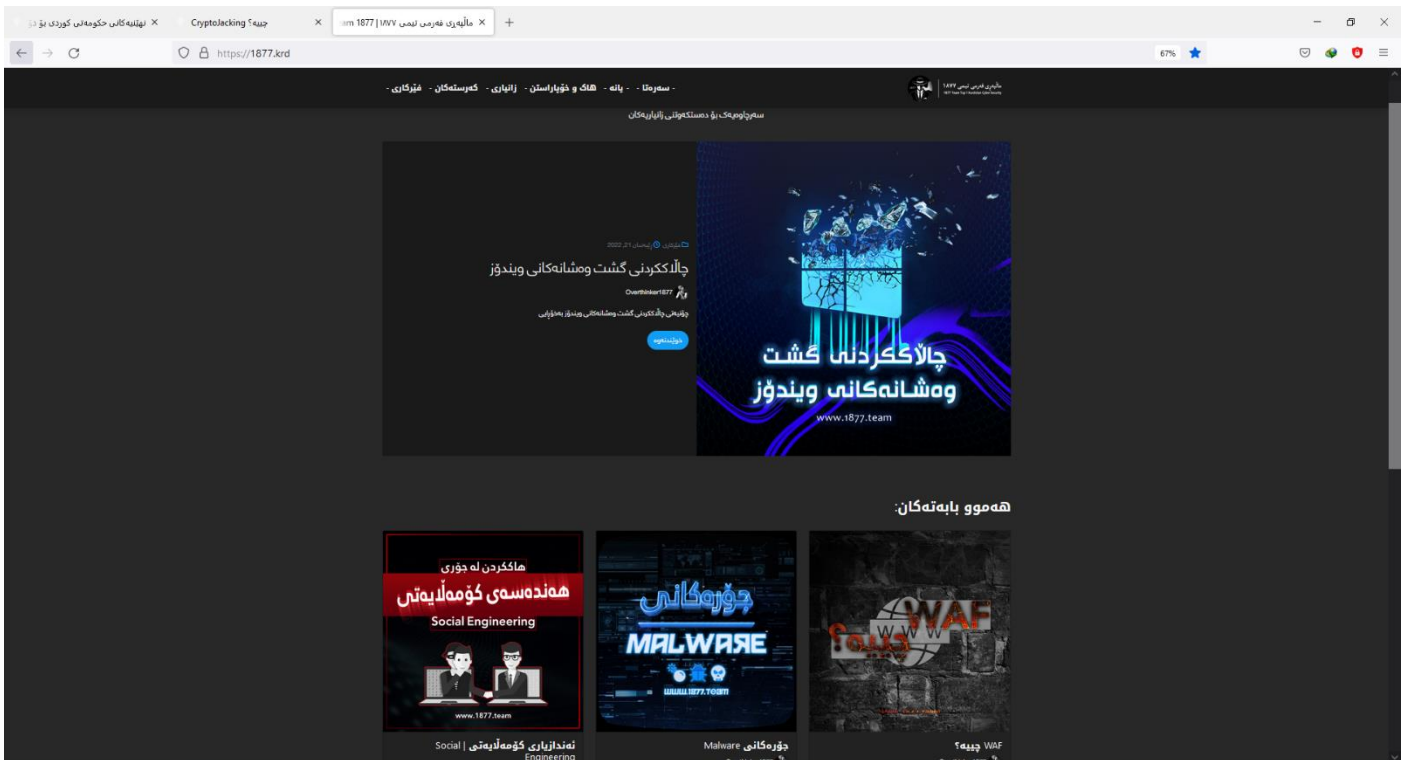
هێنانەکانی حکومەتی کوردی بۆ دز ×
CryptoJacking چییە؟ ×
ماڵپەڕی فەرمی تیمی ١٨٧٧ | 1877 ...am ×
+

https://1877.krd
67%

ماڵپەڕی فەرمی تیمی ١٨٧٧

- سەرەتا - - پانە - هاک و خۆپاراستن - زانیاری - کەرستەکان - فێرکاری -

سەرچاوەیەک بۆ دەستکەوتنی زانیاریەکان

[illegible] 2022 ,21

چالاککردنی گشت وەشانەکانی ویندۆز

Overthinker1877

چۆنیەتی چالاککردنی گشت وەشانەکانی ویندۆز بەخۆرایی

خوێندنەوە

چالاککردنی گشت وەشانەکانی ویندۆز
www.1877.team

هەموو بابەتەکان:

هاککردن لە جۆری
هەندەسەی کۆمەڵایەتی
Social Engineering
www.1877.team

جۆرەکانی
MALWARE
www.1877.team

WAF
چییە؟

ئەندازیاری کۆمەڵایەتی | Social Engineering

جۆرەکانی Malware

WAF چییە؟